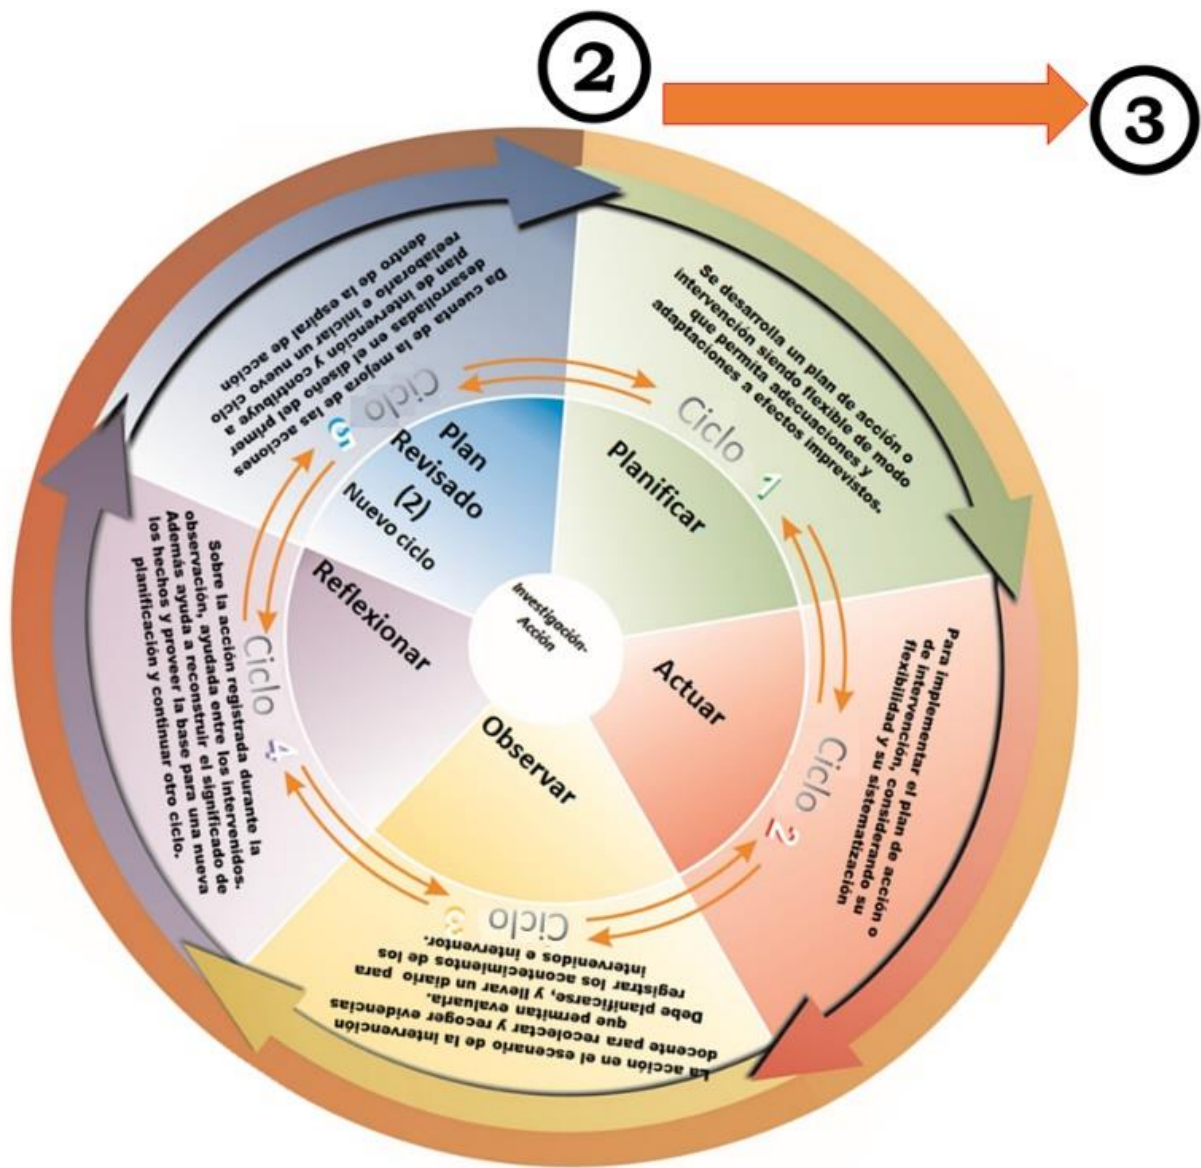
2

3

Se desarrolla un plan de acción o intervención siendo flexible de modo que permita adecuaciones y adaptaciones a efectos imprevistos.

Ciclo 1

Planificar

Para implementar el plan de acción o de intervención, considerando su flexibilidad y su sistematización

Ciclo 2

Actuar

La acción en el escenario de la intervención docente para recolectar y recoger evidencias que permitan evaluarla. Debe planificarse, y llevar un diario para registrar los acontecimientos de los intervenidos e interventor.

Ciclo 3

Observar

Sobre la acción registrada durante la observación, ayudada entre los intervenidos. Además ayuda a reconstruir el significado de los hechos y proveer la base para una nueva planificación y continuar otro ciclo.

Ciclo 4

Reflexionar

Da cuenta de la mejora de las acciones desarrolladas en el diseño del primer plan de intervención y contribuye a reelaborarlo e iniciar un nuevo ciclo dentro de la espiral de acción

Ciclo 5

Plan Revisado (2)

Nuevo ciclo

Investigación-Acción